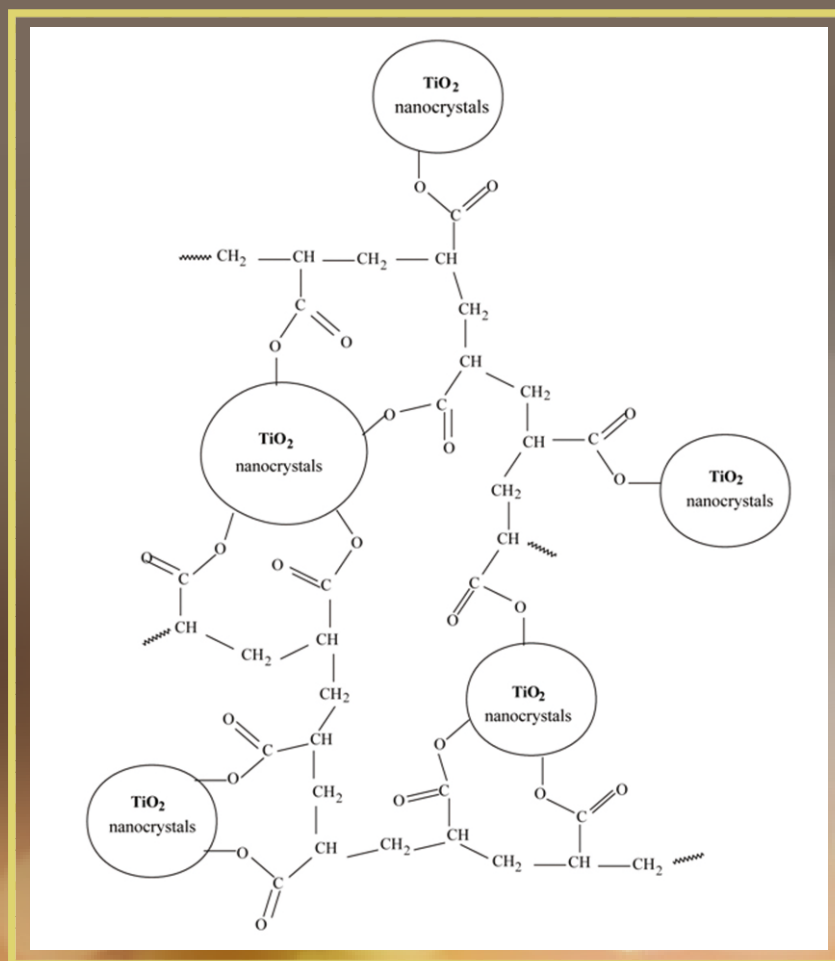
$TiO_2$ nanocrystals

O

C

O

$CH_2$

CH

$CH_2$

CH

C

O

O

$CH_2$

CH

$CH_2$

$TiO_2$ nanocrystals

O

C

O

CH

C

O

O

$TiO_2$ nanocrystals

$CH_2$

CH

O

C

O

O

C

O

O

C

O

CH

CH

$CH_2$

$CH_2$

$TiO_2$ nanocrystals

O

C

CH

O

$CH_2$

$TiO_2$ nanocrystals

O

O

C

O

C

O

O

CH

$CH_2$

CH

$CH_2$

$CH_2$

CH

$CH_2$

O

C

O